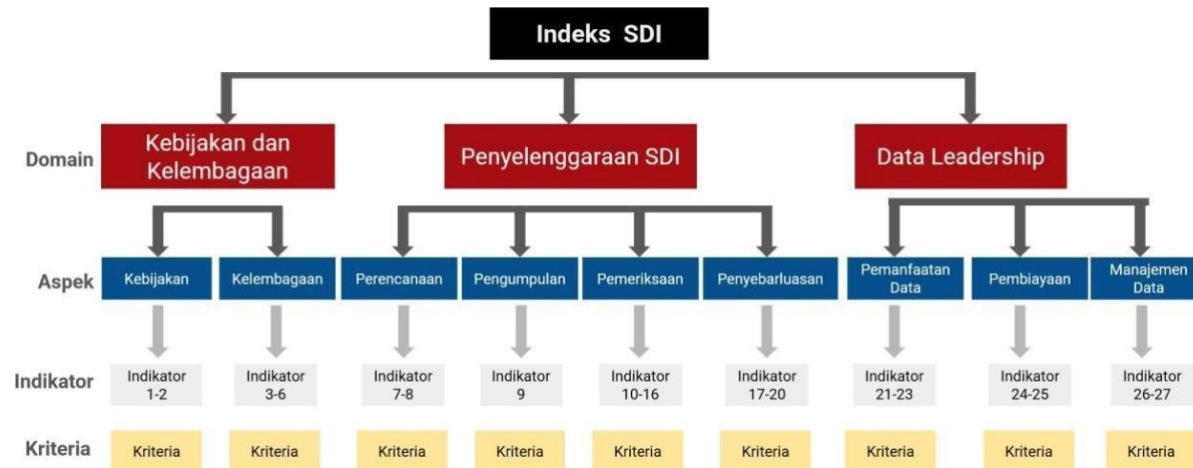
Indeks SDI

Domain

Kebijakan dan Kelembagaan

Penyelenggaraan SDI

Data Leadership

Aspek

Kebijakan

Kelembagaan

Perencanaan

Pengumpulan

Pemeriksaan

Penyebarluasan

Pemanfaatan Data

Pembiayaan

Manajemen Data

Indikator

Indikator 1-2

Indikator 3-6

Indikator 7-8

Indikator 9

Indikator 10-16

Indikator 17-20

Indikator 21-23

Indikator 24-25

Indikator 26-27

Kriteria

Kriteria

Kriteria

Kriteria

Kriteria

Kriteria

Kriteria

Kriteria

Kriteria

Kriteria